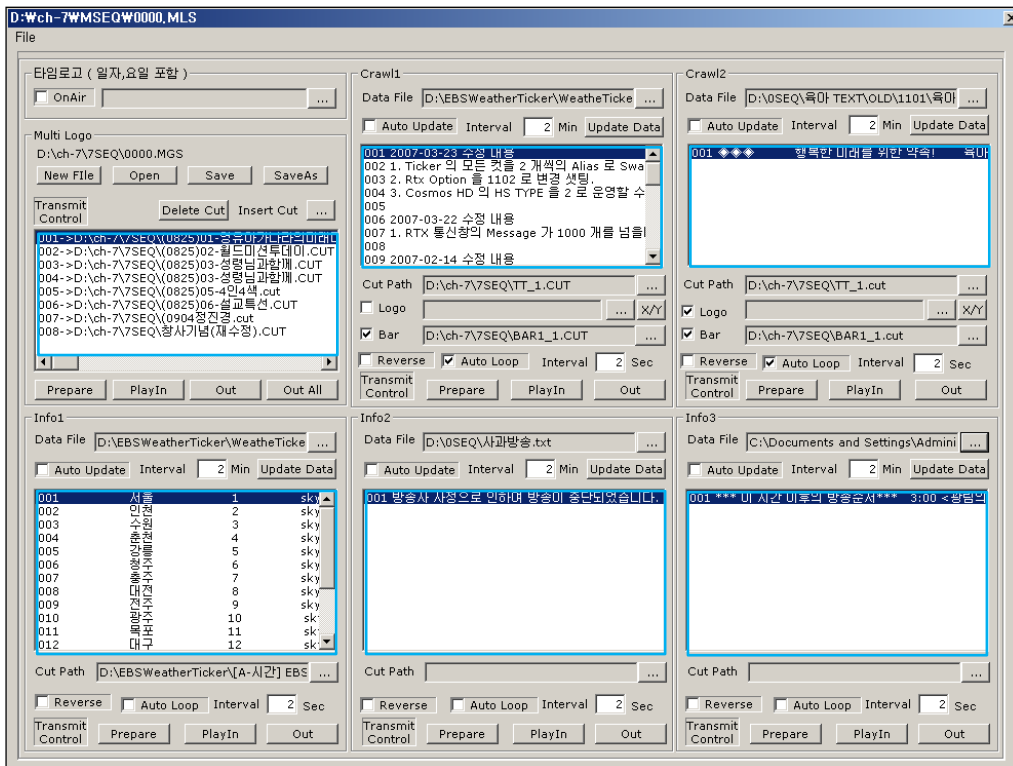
D:₩ch-7₩MSEQ₩0000.MLS

File

타임로고 ( 일자,요일 포함 )

OnAir ...

Multi Logo

D:\ch-7\7SEQ\0000.MGS

New FIle Open Save SaveAs

Transmit Control Delete Cut Insert Cut ...

001->D:\ch-7\7SEQ\(0825)01-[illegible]
002->D:\ch-7\7SEQ\(0825)02-월드미션투데이.CUT
003->D:\ch-7\7SEQ\(0825)03-성령님과함께.CUT
004->D:\ch-7\7SEQ\(0825)03-성령님과함께.CUT
005->D:\ch-7\7SEQ\(0825)05-4인4색.cut
006->D:\ch-7\7SEQ\(0825)06-설교특선.CUT
007->D:\ch-7\7SEQ\(0904정진경.cut
008->D:\ch-7\7SEQ\창사기념(재수정).CUT

Prepare PlayIn Out Out All

Crawl1

Data File D:\EBSWeatherTicker\WeatheTicke ...

Auto Update Interval 2 Min Update Data

001 2007-03-23 수정 내용
002 1. Ticker 의 모든 컷을 2 개씩의 Alias 로 Swa
003 2. Rtx Option 을 1102 로 변경 셋팅.
004 3. Cosmos HD 의 HS TYPE 을 2 로 운영할 수
005
006 2007-03-22 수정 내용
007 1. RTX 통신창의 Message 가 1000 개를 넘을
008
009 2007-02-14 수정 내용

Cut Path D:\ch-7\7SEQ\TT_1.CUT ...

Logo ... X/Y

Bar D:\ch-7\7SEQ\BAR1_1.CUT ...

Reverse Auto Loop Interval 2 Sec

Transmit Control Prepare PlayIn Out

Crawl2

Data File D:\0SEQ\육아 TEXT\OLD\1101\육아 ...

Auto Update Interval 2 Min Update Data

001 ◈◈◈ 행복한 미래를 위한 약속! 육아

Cut Path D:\ch-7\7SEQ\TT_1.cut ...

Logo ... X/Y

Bar D:\ch-7\7SEQ\BAR1_1.cut ...

Reverse Auto Loop Interval 2 Sec

Transmit Control Prepare PlayIn Out

Info1

Data File D:\EBSWeatherTicker\WeatheTicke ...

Auto Update Interval 2 Min Update Data

| 001 | 서울 | 1 | sky |
|---|---|---|---|
| 002 | 인천 | 2 | sky |
| 003 | 수원 | 3 | sky |
| 004 | 춘천 | 4 | sky |
| 005 | 강릉 | 5 | sky |
| 006 | 청주 | 6 | sky |
| 007 | 충주 | 7 | sky |
| 008 | 대전 | 8 | sky |
| 009 | 전주 | 9 | sky |
| 010 | 광주 | 10 | sk |
| 011 | 목포 | 11 | sk |
| 012 | 대구 | 12 | sk |

Cut Path D:\EBSWeatherTicker\[A-시간] EBS ...

Reverse Auto Loop Interval 2 Sec

Transmit Control Prepare PlayIn Out

Info2

Data File D:\0SEQ\사과방송.txt ...

Auto Update Interval 2 Min Update Data

001 방송사 사정으로 인하여 방송이 중단되었습니다.

Cut Path ...

Reverse Auto Loop Interval 2 Sec

Transmit Control Prepare PlayIn Out

Info3

Data File C:\Documents and Settings\Admini ...

Auto Update Interval 2 Min Update Data

001 *** 이 시간 이후의 방송순서*** 3:00 <광림의

Cut Path ...

Reverse Auto Loop Interval 2 Sec

Transmit Control Prepare PlayIn Out